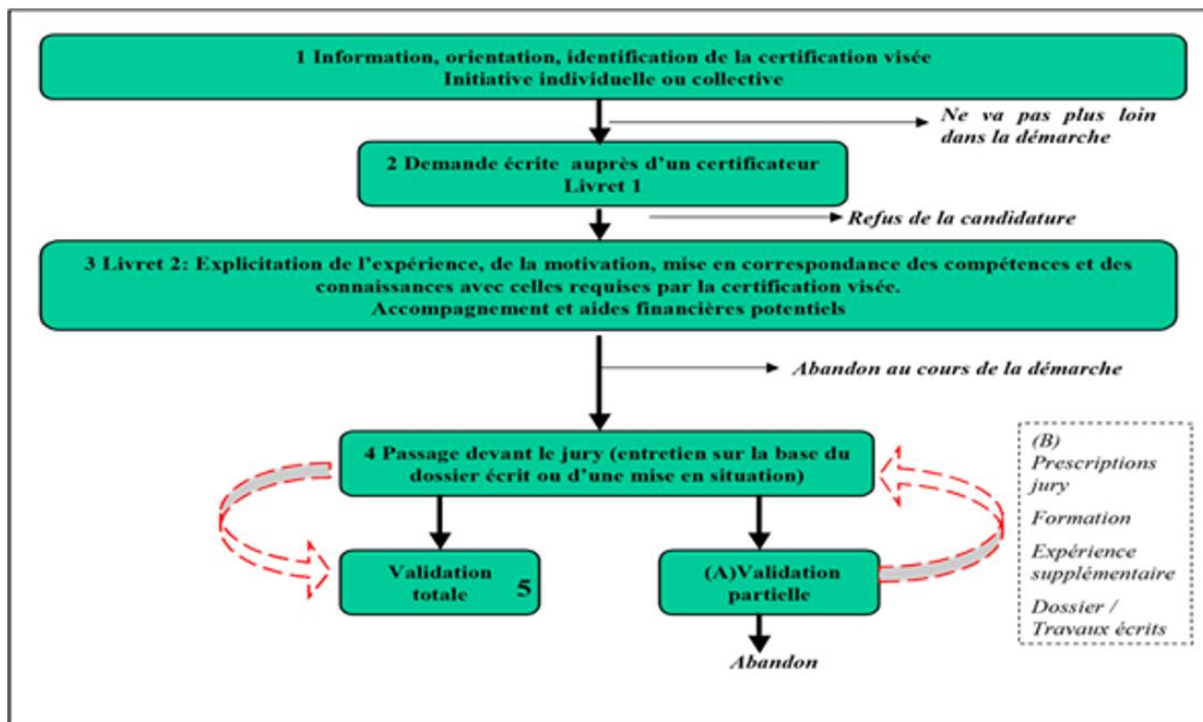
1 Information, orientation, identification de la certification visée
Initiative individuelle ou collective

Ne va pas plus loin dans la démarche

2 Demande écrite auprès d'un certificateur
Livret 1

Refus de la candidature

3 Livret 2: Explicitation de l'expérience, de la motivation, mise en correspondance des compétences et des connaissances avec celles requises par la certification visée.
Accompagnement et aides financières potentiels

Abandon au cours de la démarche

4 Passage devant le jury (entretien sur la base du dossier écrit ou d'une mise en situation)

(B)
Prescriptions jury

Formation

Expérience supplémentaire

Dossier / Travaux écrits

Validation totale 5

(A)Validation partielle

Abandon